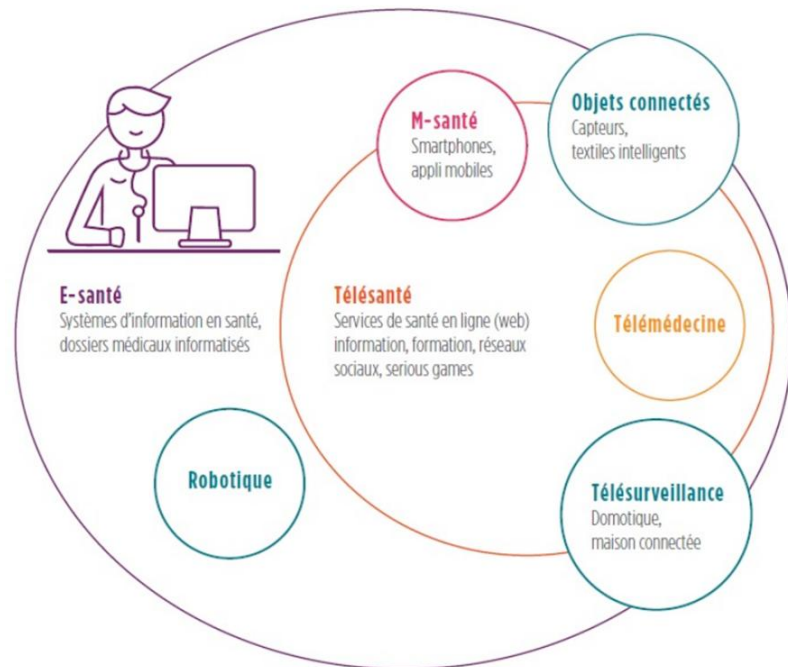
M-santé
Smartphones, appli mobiles

Objets connectés
Capteurs, textiles intelligents

E-santé
Systèmes d'information en santé, dossiers médicaux informatisés

Télésanté
Services de santé en ligne (web) information, formation, réseaux sociaux, serious games

Télémédecine

Robotique

Télésurveillance
Domotique, maison connectée